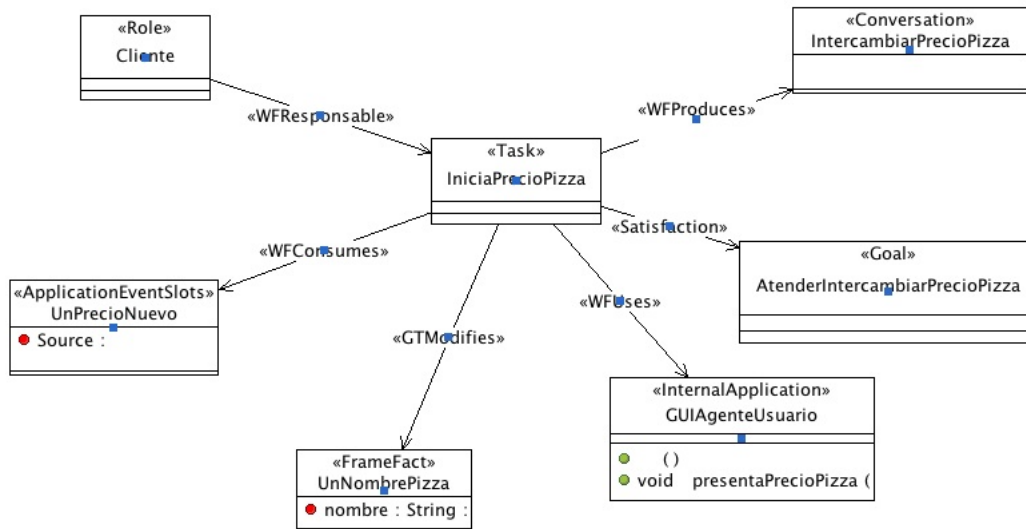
«Role»
Cliente

«WFResponsable»

«Conversation»
IntercambiarPrecioPizza

«WFProduces»

«Task»
IniciaPrecioPizza

«Satisfaction»

«WFConsumes»

«Goal»
AtenderIntercambiarPrecioPizza

«ApplicationEventSlots»
UnPrecioNuevo
Source :

«WFUses»

«GTModifies»

«InternalApplication»
GUIAgenteUsuario
( )
void presentaPrecioPizza (

«FrameFact»
UnNombrePizza
nombre : String :